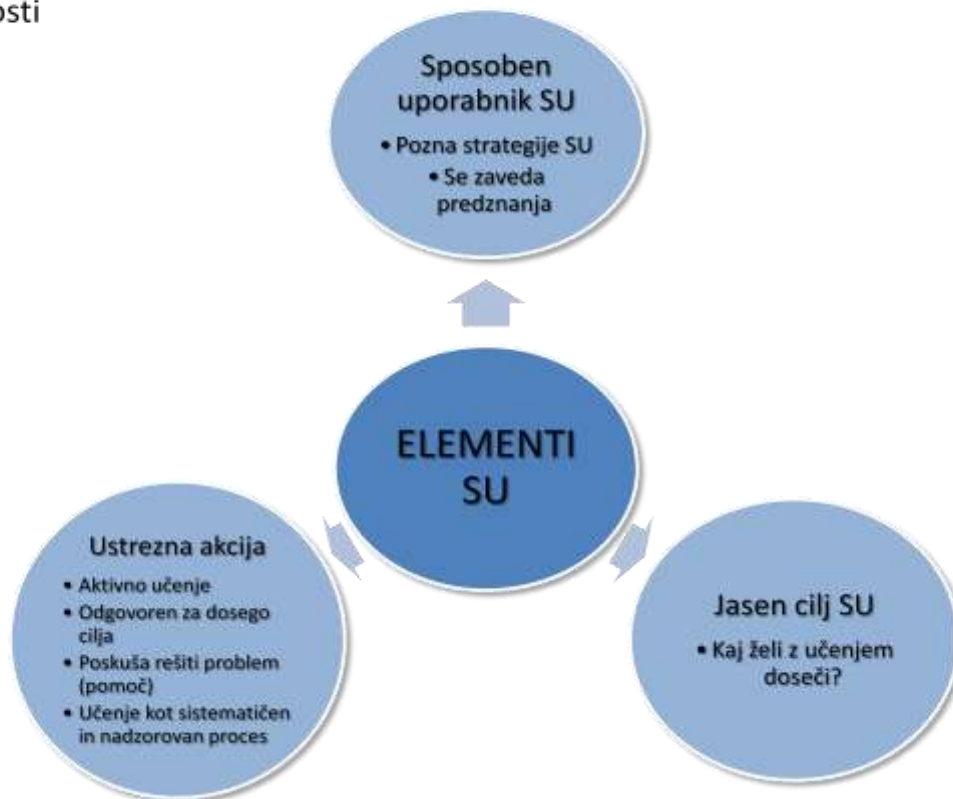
osti

Sposoben uporabnik SU

• Pozna strategije SU
• Se zaveda predznanja

ELEMENTI SU

Ustrezna akcija

• Aktivno učenje
• Odgovoren za dosego cilja
• Poskuša rešiti problem (pomoč)
• Učenje kot sistematičen in nadzorovan proces

Jasen cilj SU

• Kaj želi z učenjem doseči?